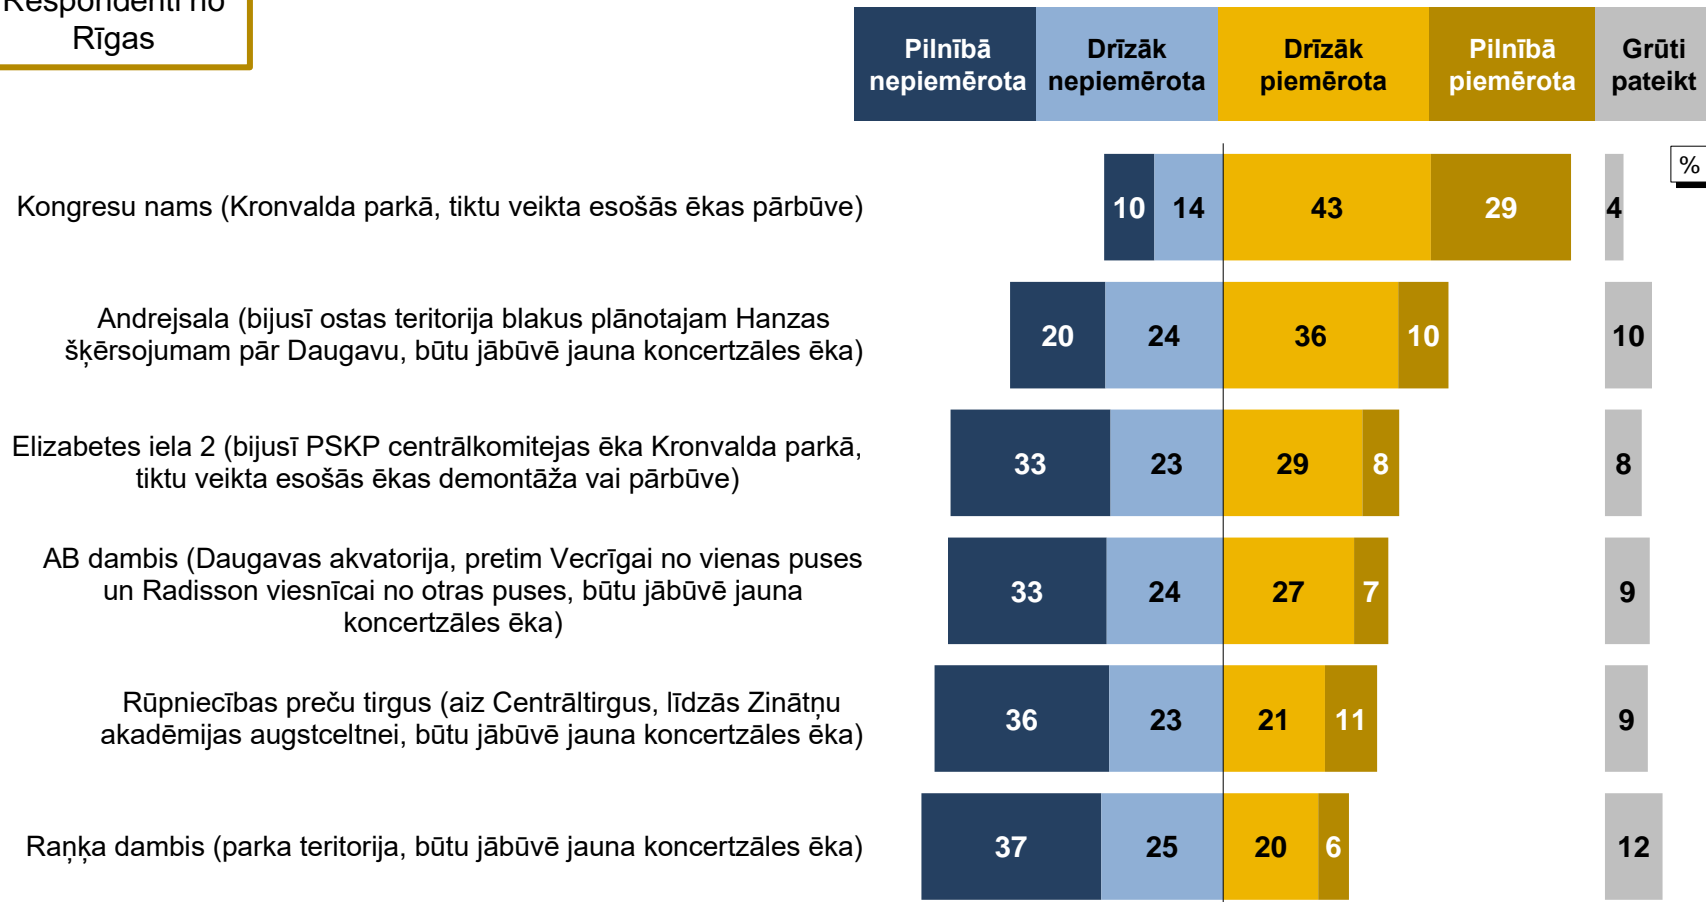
Respondenti no Rīgas

| | Pilnībā nepiemērota | Drīzāk nepiemērota | Drīzāk piemērota | Pilnībā piemērota | Grūti pateikt |
|---|---|---|---|---|---|
| Kongresu nams (Kronvalda parkā, tiktu veikta esošās ēkas pārbūve) | 10 | 14 | 43 | 29 | 4 |
| Andrejsala (bijusī ostas teritorija blakus plānotajam Hanzas šķērsojumam pār Daugavu, būtu jābūvē jauna koncertzāles ēka) | 20 | 24 | 36 | 10 | 10 |
| Elizabetes iela 2 (bijusī PSKP centrālkomitejas ēka Kronvalda parkā, tiktu veikta esošās ēkas demontāža vai pārbūve) | 33 | 23 | 29 | 8 | 8 |
| AB dambis (Daugavas akvatorija, pretim Vecrīgai no vienas puses un Radisson viesnīcai no otras puses, būtu jābūvē jauna koncertzāles ēka) | 33 | 24 | 27 | 7 | 9 |
| Rūpniecības preču tirgus (aiz Centrāltirgus, līdzās Zinātņu akadēmijas augstceltnei, būtu jābūvē jauna koncertzāles ēka) | 36 | 23 | 21 | 11 | 9 |
| Raņķa dambis (parka teritorija, būtu jābūvē jauna koncertzāles ēka) | 37 | 25 | 20 | 6 | 12 |

%